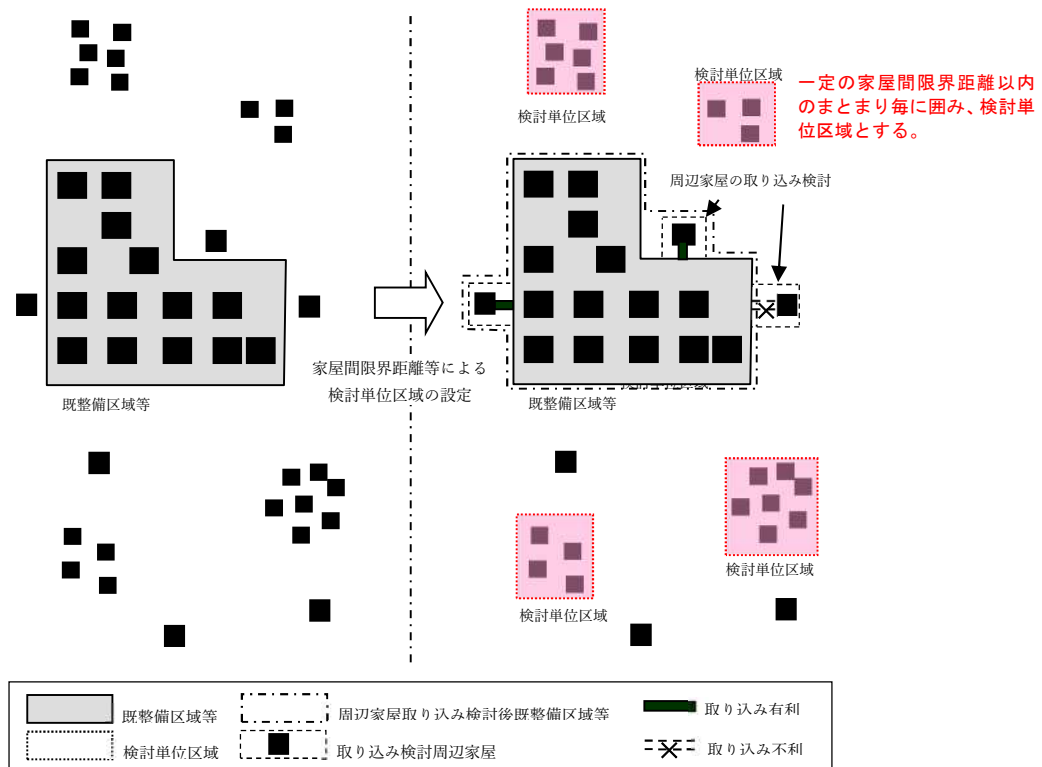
検討単位区域

検討単位区域

一定の家屋間限界距離以内のまとまり毎に囲み、検討単位区域とする。

周辺家屋の取り込み検討

既整備区域等

家屋間限界距離等による検討単位区域の設定

既整備区域等

検討単位区域

検討単位区域

既整備区域等

周辺家屋取り込み検討後既整備区域等

取り込み有利

検討単位区域

取り込み検討周辺家屋

取り込み不利